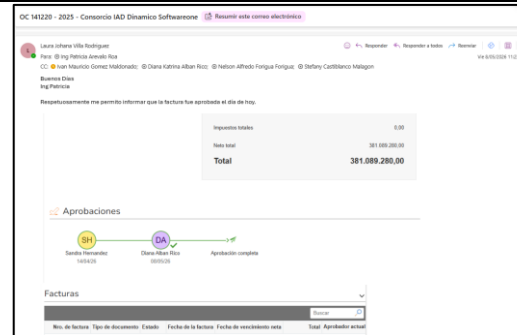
OC 141220 - 2025 - Consorcio IAD Dinamico Softwareone Resumir este correo electrónico

Laura Johana Villa Rodriguez
Para: Ing Patricia Arevalo Roa
CC: Ivan Mauricio Gomez Maldonado; Diana Katrina Alban Rico; Nelson Alfredo Forigua Forigua; Stefany Castiblanco Malagon

Responder Responder a todos Reenviar
Vie 6/05/2024 11:2

Buenos Dias
Ing Patricia

Respetuosamente me permito informar que la factura fue aprobada el dia de hoy.

| | |
|---|---|
| Impuestos totales | 0,00 |
| Neto total | 381.089.280,00 |
| Total | 381.089.280,00 |

Aprobaciones

SH
Sandra Hernandez
14/04/25

DA
Diana Alban Rico
08/05/25

Aprobación completa

Facturas

Buscar

| Nro. de factura | Tipo de documento | Estado | Fecha de la factura | Fecha de vencimiento neta | Total | Aprobador actual |
|---|---|---|---|---|---|---|